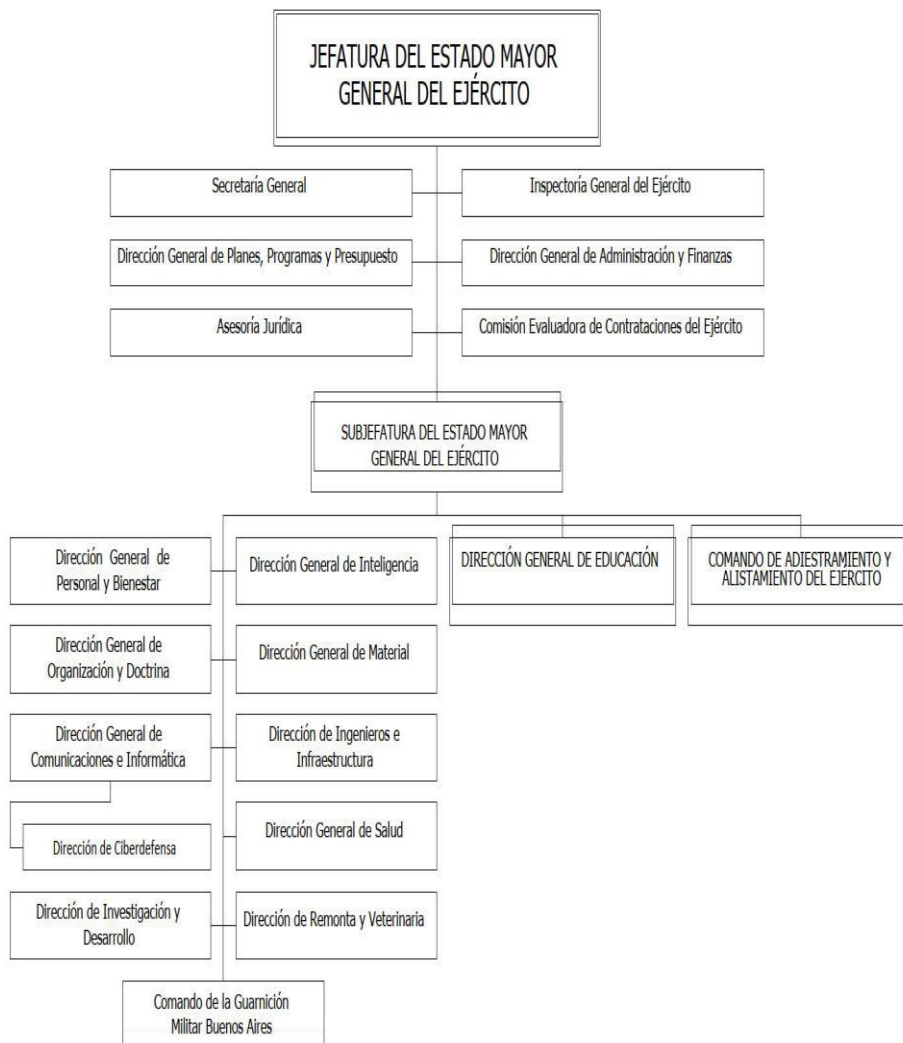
JEFATURA DEL ESTADO MAYOR GENERAL DEL EJÉRCITO

Secretaría General

Inspectoría General del Ejército

Dirección General de Planes, Programas y Presupuesto

Dirección General de Administración y Finanzas

Asesoría Jurídica

Comisión Evaluadora de Contrataciones del Ejército

SUBJEFATURA DEL ESTADO MAYOR GENERAL DEL EJÉRCITO

Dirección General de Personal y Bienestar

Dirección General de Inteligencia

DIRECCIÓN GENERAL DE EDUCACIÓN

COMANDO DE ADIESTRAMIENTO Y ALISTAMIENTO DEL EJERCITO

Dirección General de Organización y Doctrina

Dirección General de Material

Dirección General de Comunicaciones e Informática

Dirección de Ingenieros e Infraestructura

Dirección de Ciberdefensa

Dirección General de Salud

Dirección de Investigación y Desarrollo

Dirección de Remonta y Veterinaria

Comando de la Guarnición Militar Buenos Aires